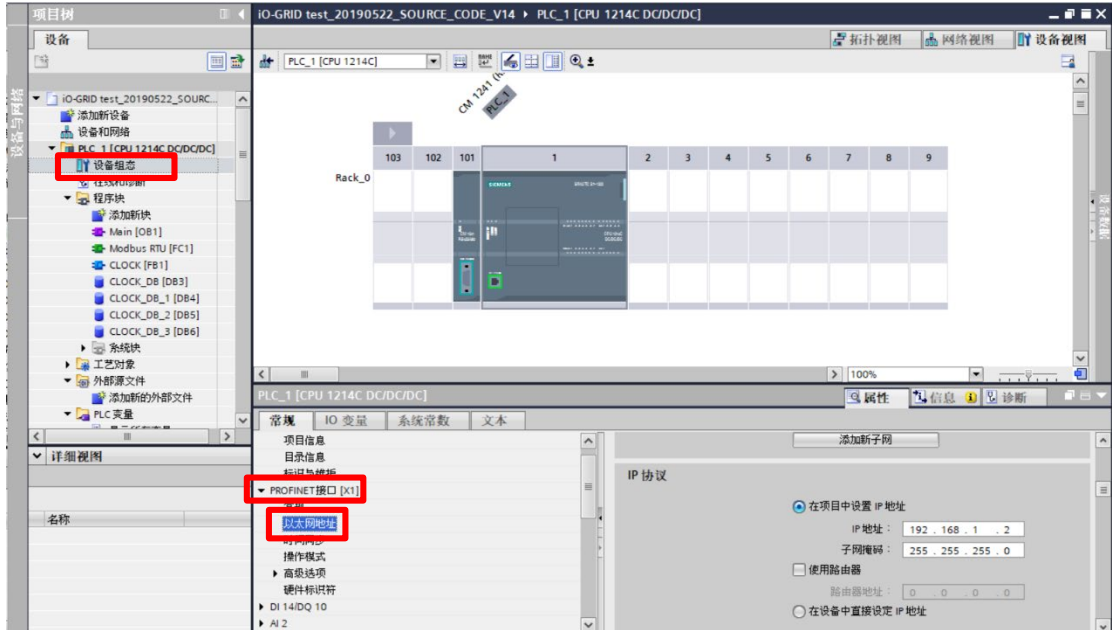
项目树
设备
设备与网络
iO-GRID test_20190522_SOURC...
添加新设备
设备和网络
PLC_1 [CPU 1214C DC/DC/DC]
设备组态
在线和诊断
程序块
添加新块
Main [OB1]
Modbus RTU [FC1]
CLOCK [FB1]
CLOCK_DB [DB3]
CLOCK_DB_1 [DB4]
CLOCK_DB_2 [DB5]
CLOCK_DB_3 [DB6]
系统块
工艺对象
外部源文件
添加新的外部文件
PLC 变量
详细视图
名称

iO-GRID test_20190522_SOURCE_CODE_V14 ▸ PLC_1 [CPU 1214C DC/DC/DC]
拓扑视图
网络视图
设备视图
PLC_1 [CPU 1214C]
CM 1241 (RS
PLC_1
103
102
101
1
2
3
4
5
6
7
8
9
Rack_0
SIEMENS
SIMATIC S7-1200
100%

PLC_1 [CPU 1214C DC/DC/DC]
属性
信息
诊断
常规
IO 变量
系统常数
文本
项目信息
目录信息
标识与维护
PROFINET接口 [X1]
常规
以太网地址
时间同步
操作模式
高级选项
硬件标识符
DI 14/DQ 10
AI 2
添加新子网
IP 协议
在项目中设置 IP 地址
IP 地址：
192 . 168 . 1 . 2
子网掩码：
255 . 255 . 255 . 0
使用路由器
路由器地址：
0 . 0 . 0 . 0
在设备中直接设定 IP 地址